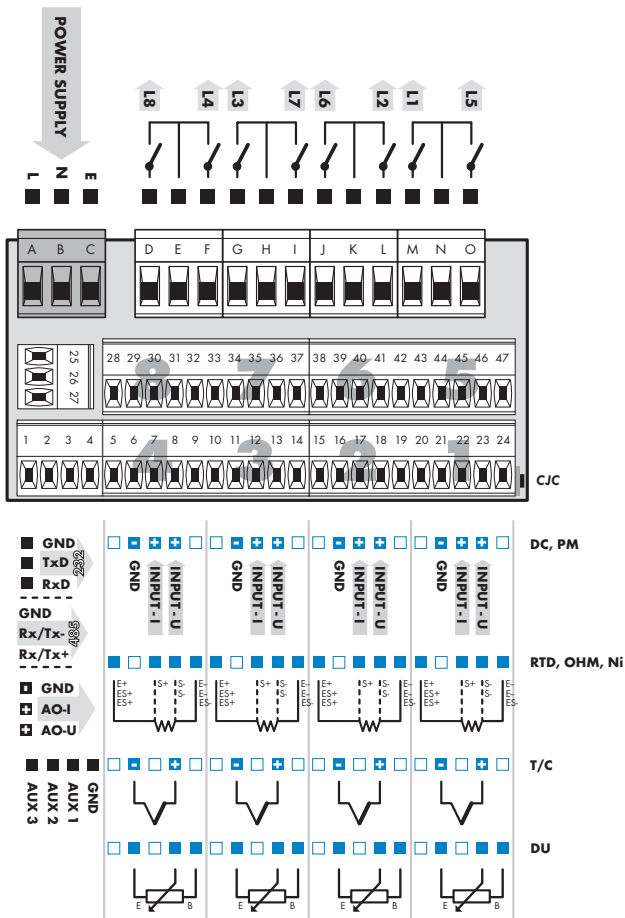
POWER SUPPLY

L N E

L8 L4 L3 L7 L6 L2 L1 L5

A B C D E F G H I J K L M N O

25 26 27

28 29 30 31 32 33 34 35 36 37 38 39 40 41 42 43 44 45 46 47

8 7 6 5

1 2 3 4 5 6 7 8 9 10 11 12 13 14 15 16 17 18 19 20 21 22 23 24

4 3 2 1

CJC

GND
TxD
RxD
232

GND
Rx/Tx-
Rx/Tx+
485

GND
AO-I
AO-U

GND INPUT - I INPUT - U
GND INPUT - I INPUT - U
GND INPUT - I INPUT - U
GND INPUT - I INPUT - U

DC, PM

E+ ES+ ES+ S+ S- E- E- ES-
E+ ES+ ES+ S+ S- E- E- ES-
E+ ES+ ES+ S+ S- E- E- ES-
E+ ES+ ES+ S+ S- E- E- ES-

RTD, OHM, Ni

AUX 3 AUX 2 AUX 1 GND

T/C

DU

E B
E B
E B
E B